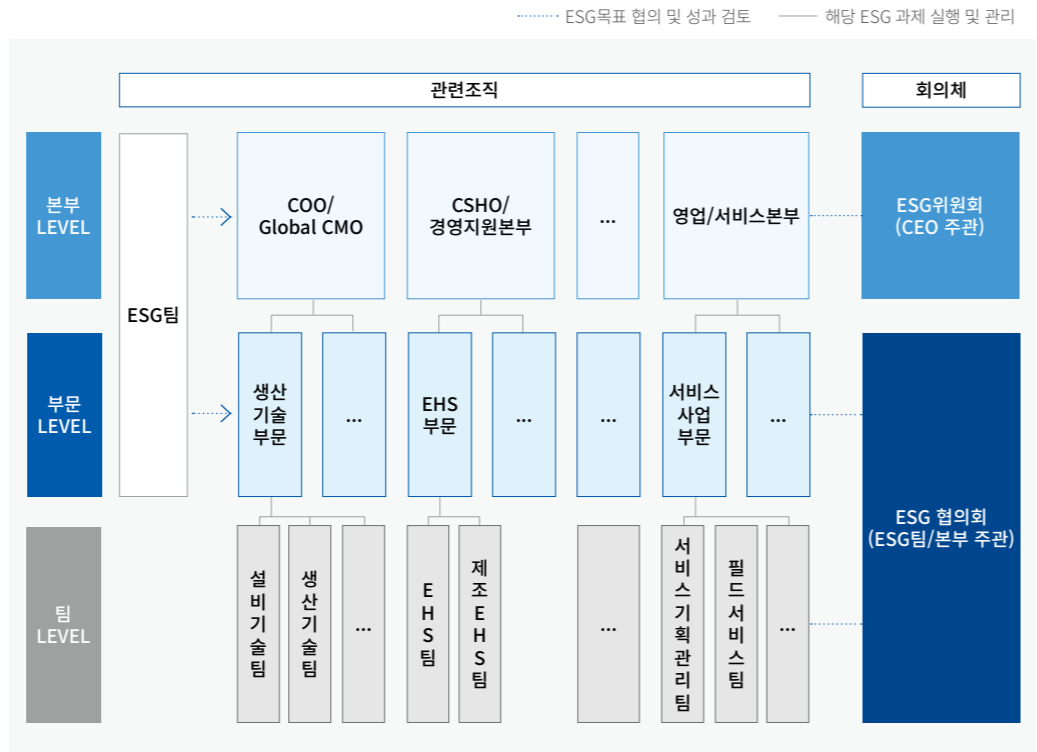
ESG목표 협의 및 성과 검토
해당 ESG 과제 실행 및 관리

관련조직

회의체

본부 LEVEL

부문 LEVEL

팀 LEVEL

ESG팀

COO/ Global CMO

CSHO/ 경영지원본부

...

영업/서비스본부

ESG위원회 (CEO 주관)

생산 기술 부문

...

EHS 부문

...

...

서비스 사업 부문

...

ESG 협의회 (ESG팀/본부 주관)

설비기술팀

생산기술팀

...

EHS팀

제조EHS팀

...

서비스기획관리팀

필드서비스팀

...